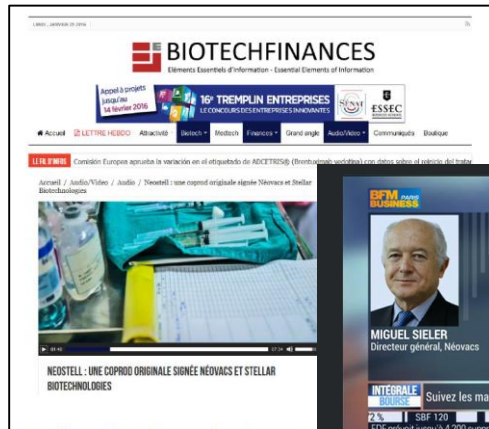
BIOTECHFINANCES

Eléments Essentiels d'Information - Essential Elements of Information

Appel à projets jusqu'au 14 février 2016

16e TREMPLIN ENTREPRISES

LE CONCOURS DES ENTREPRISES INNOVANTES

SÉNAT

ESSEC

Accueil | LETTRE HEBDO | Attractivité | Biotech | Medtech | Finances | Grand angle | Audio/Vidéo | Communiqués | Boutique

LE FIL D'INFOS Comisión Europea aprueba la variación en el etiquetado de ADCETRIS® (Brentuximab vedotina) con datos sobre el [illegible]

Accueil / Audio/Video / Audio / Neostell : une coprod originale signée Néovacs et Stellar Biotechnologies

NEOSTELL : UNE COPROD ORIGINALE SIGNÉE NÉOVACS ET STELLAR BIOTECHNOLOGIES

BFM BUSINESS

MIGUEL SIELER

Directeur général, Néovacs

INTÉGRALE BOURSE

Suivez les ma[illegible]

SBF 120